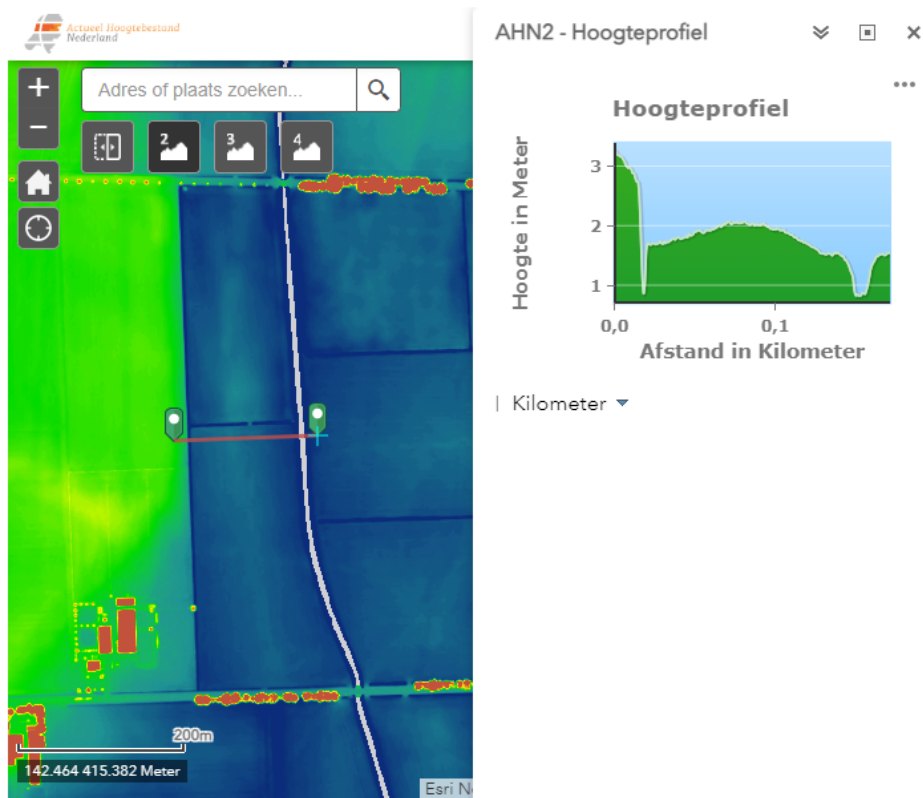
Actueel Hoogtebestand Nederland

+
−
Adres of plaats zoeken...

2
3
4

200m
142.464 415.382 Meter
Esri N

AHN2 - Hoogteprofiel

...

Hoogteprofiel

Hoogte in Meter

3
2
1

0,0
0,1

Afstand in Kilometer

Kilometer